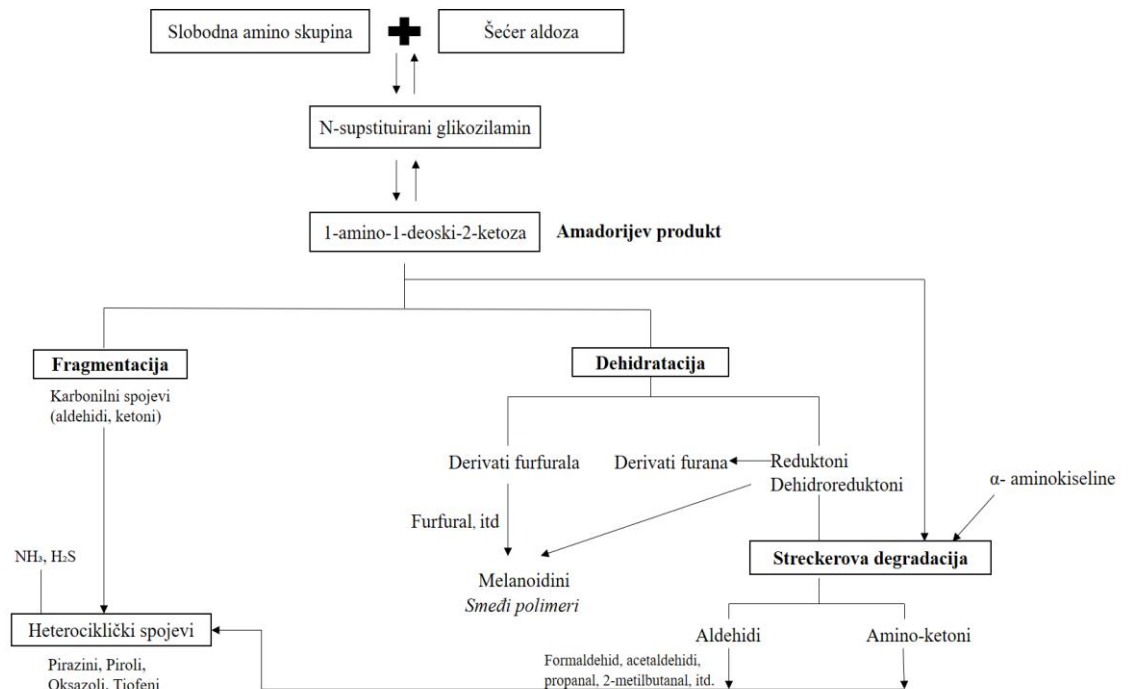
Slobodna amino skupina

Šećer aldoza

N-supstituirani glikozilamin

1-amino-1-deoski-2-ketoza

Amadorijev produkt

Fragmentacija

Karbonilni spojevi (aldehidi, ketoni)

Dehidratacija

Derivati furfurala

Derivati furana

Reduktoni Dehidroreduktoni

α- aminokiseline

Furfural, itd

$NH_3$, $H_2S$

Melanoidini
*Smeđi polimeri*

Streckerova degradacija

Heterociklički spojevi

Aldehidi

Amino-ketoni

Pirazini, Piroli, Oksazoli, Tiofeni

Formaldehid, acetaldehidi, propanal, 2-metilbutanal, itd.